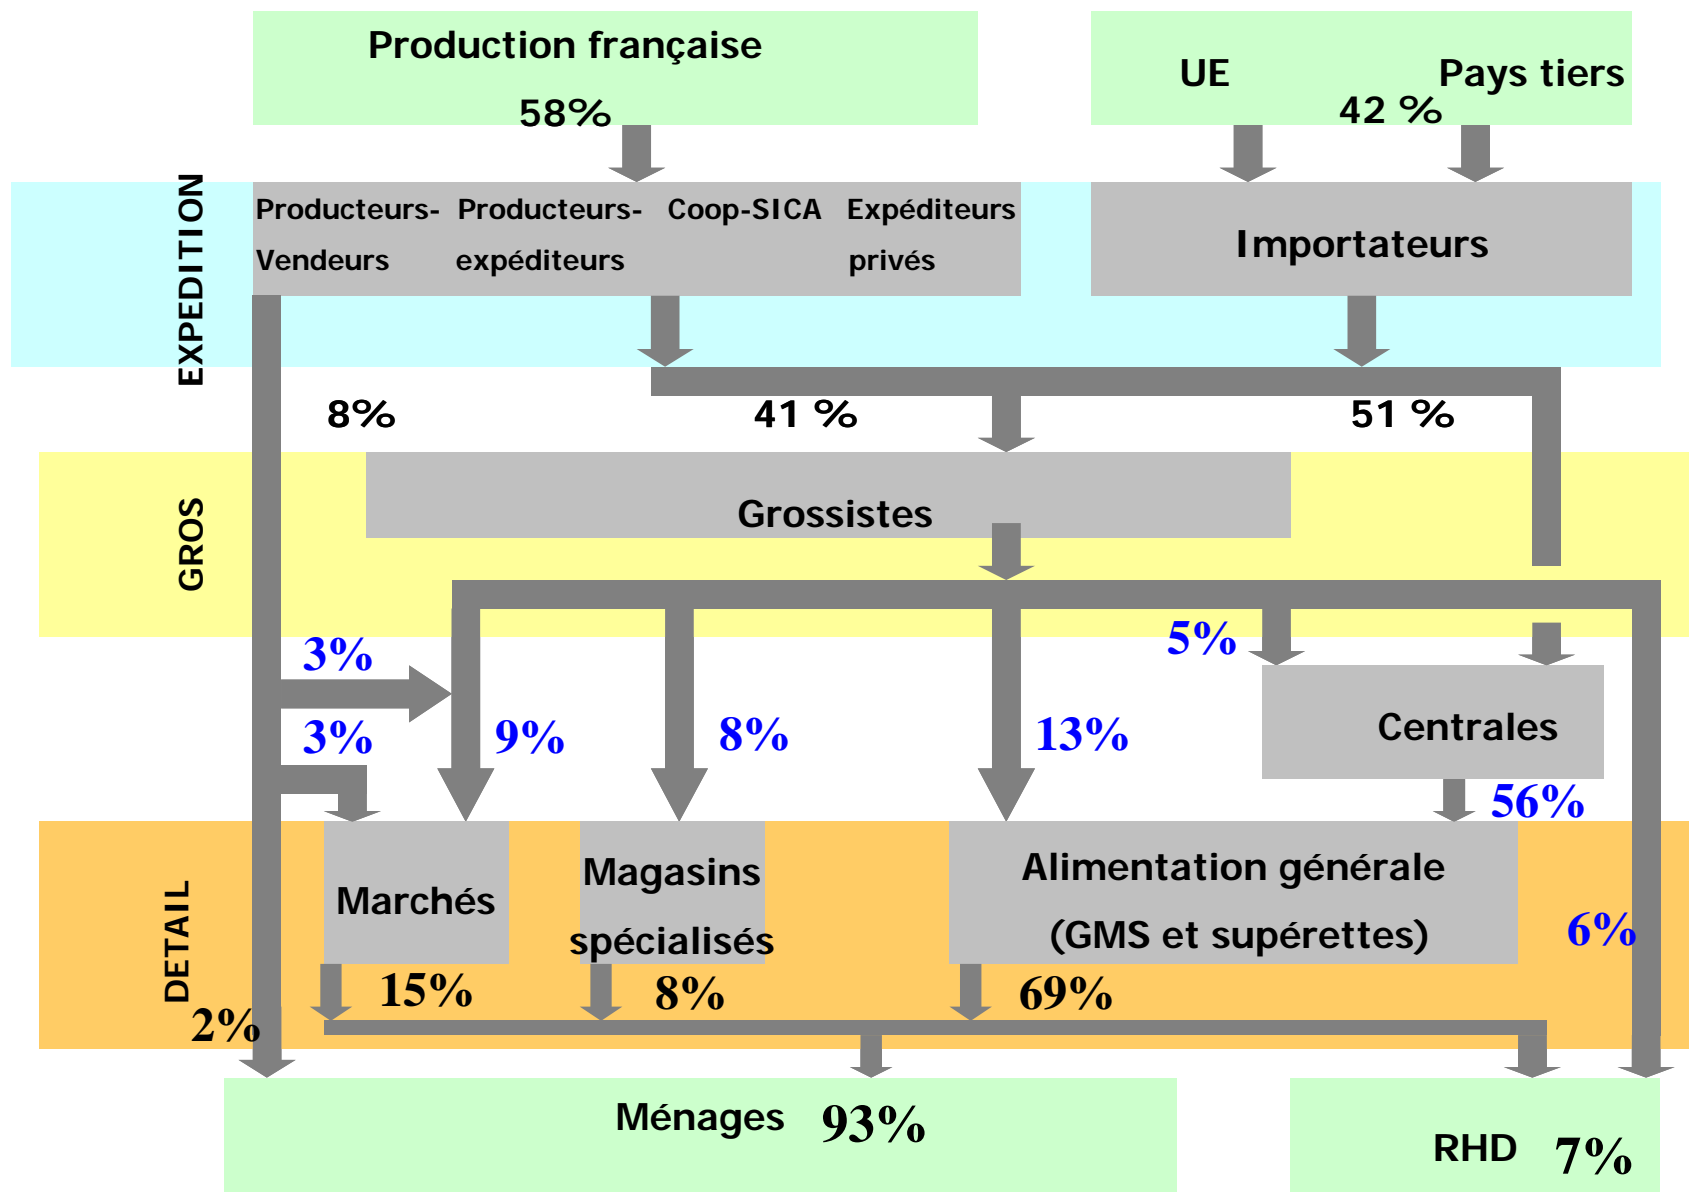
Production française
58%

UE
Pays tiers
42 %

EXPEDITION

Producteurs-Vendeurs
Producteurs-expéditeurs
Coop-SICA
Expéditeurs privés

Importateurs

8%
41 %
51 %

GROS

Grossistes

3%
3%
9%
8%
13%
5%

Centrales
56%

DETAIL

Marchés
Magasins spécialisés
Alimentation générale (GMS et supérettes)
6%

2%
15%
8%
69%

Ménages 93%
RHD 7%